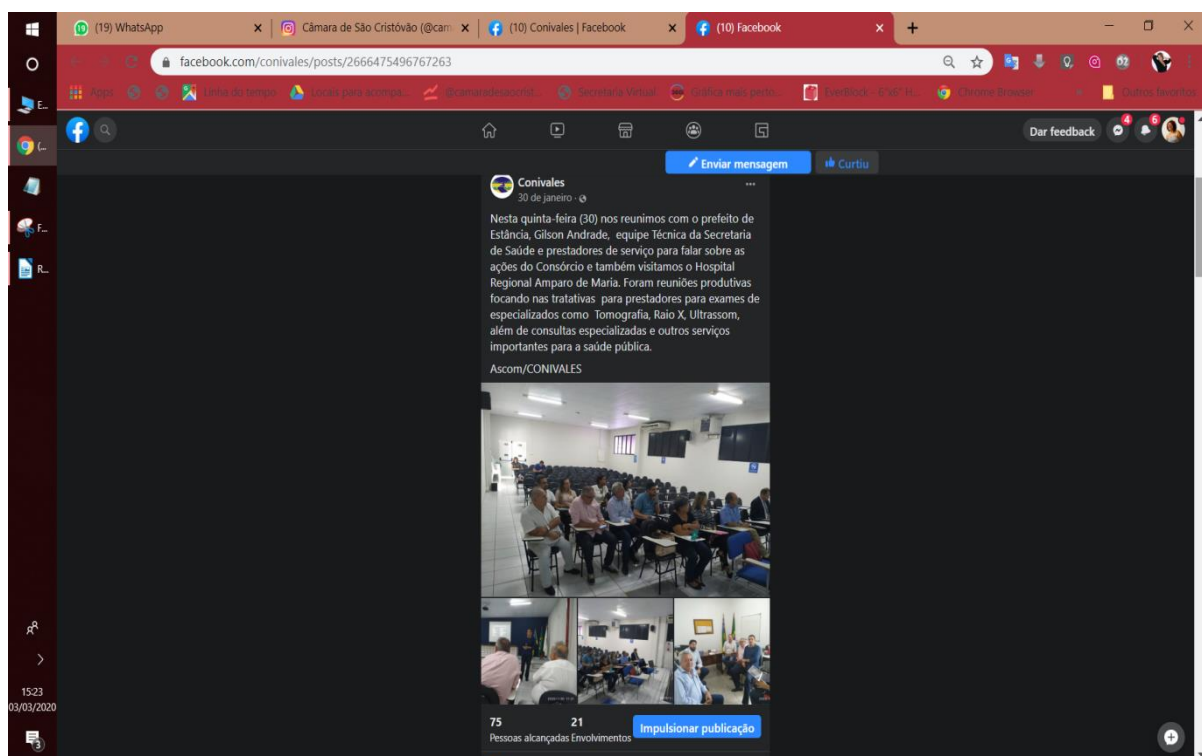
(19) WhatsApp
Câmara de São Cristóvão (@cam
(10) Conivales | Facebook
(10) Facebook

facebook.com/conivales/posts/2666475496767263

Apps  Linha do tempo  Locais para acompa...  @camaradesaocrist...  Secretaria Virtual  Gráfica mais perto...  EverBlock - EX87 H...  Chrome Browser  Outros favoritos

Dar feedback 4 6

Enviar mensagem  Curtiu

Conivales
30 de janeiro ·

Nesta quinta-feira (30) nos reunimos com o prefeito de Estância, Gilson Andrade, equipe Técnica da Secretaria de Saúde e prestadores de serviço para falar sobre as ações do Consórcio e também visitamos o Hospital Regional Amparo de Maria. Foram reuniões produtivas focando nas tratativas para prestadores para exames de especializados como Tomografia, Raio X, Ultrassom, além de consultas especializadas e outros serviços importantes para a saúde pública.

Ascom/CONIVALES

75 Pessoas alcançadas
21 Envolvimentos
Impulsionar publicação

15:23
03/03/2020